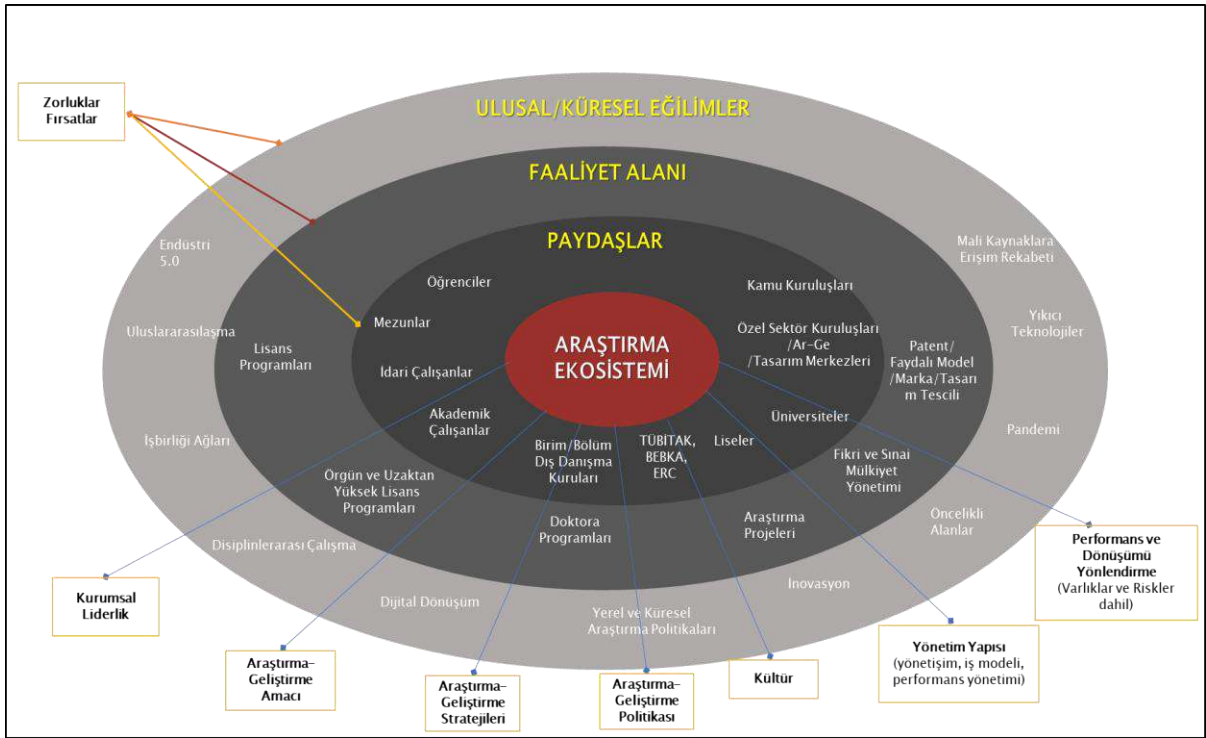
Zorluklar
Fırsatlar

ULUSAL/KÜRESEL EĞİLİMLER

FAALİYET ALANI

PAYDAŞLAR

Endüstri 5.0

Uluslararasılaşma

İşbirliği Ağları

Disiplinlerarası Çalışma

Dijital Dönüşüm

Yerel ve Küresel Araştırma Politikaları

İnovasyon

Öncelikli Alanlar

Pandemi

Yıkıcı Teknolojiler

Mali Kaynaklara Erişim Rekabeti

Lisans Programları

Örgün ve Uzaktan Yüksek Lisans Programları

Doktora Programları

Araştırma Projeleri

Fikri ve Sınai Mülkiyet Yönetimi

Patent/ Faydalı Model /Marka/Tasarım Tescili

Öğrenciler

Mezunlar

İdari Çalışanlar

Akademik Çalışanlar

Birim/Bölüm Dış Danışma Kurulları

TÜBİTAK, BEBKA, ERC

Liseler

Üniversiteler

Özel Sektör Kuruluşları /Ar-Ge /Tasarım Merkezleri

Kamu Kuruluşları

ARAŞTIRMA EKOSİSTEMİ

Kurumsal Liderlik

Araştırma-Geliştirme Amacı

Araştırma-Geliştirme Stratejileri

Araştırma-Geliştirme Politikası

Kültür

Yönetim Yapısı (yönetişim, iş modeli, performans yönetimi)

Performans ve Dönüşümü Yönlendirme (Varlıklar ve Riskler dahil)